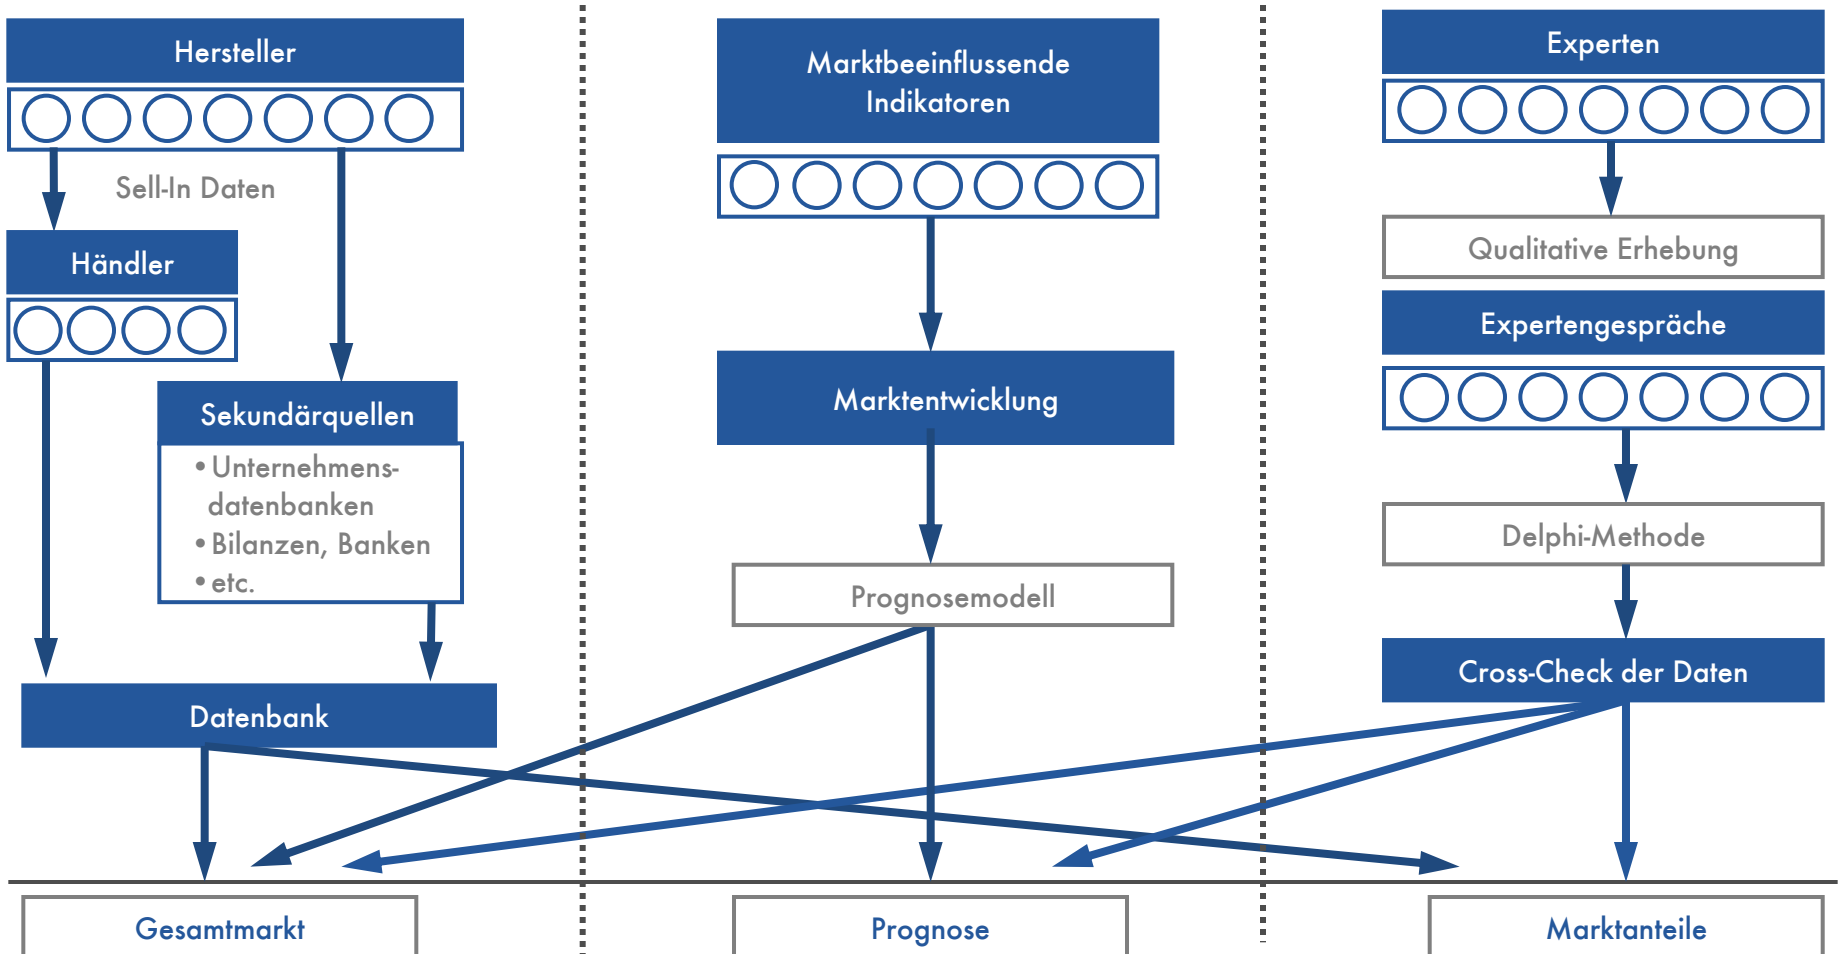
Hersteller

Sell-In Daten

Händler

Sekundärquellen

• Unternehmensdatenbanken
• Bilanzen, Banken
• etc.

Datenbank

Marktbeeinflussende Indikatoren

Marktentwicklung

Prognosemodell

Experten

Qualitative Erhebung

Expertengespräche

Delphi-Methode

Cross-Check der Daten

Gesamtmarkt

Prognose

Marktanteile